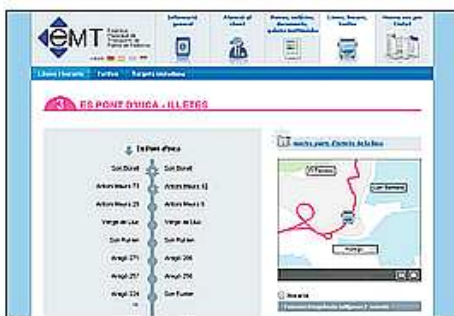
EMT

Empresa Municipal de Transports de Palma de Mallorca

Informació general

Atenció al client

Línies, horaris, tarifes

Línies i horaris

Tarifes

3 ES PONT D'INCA - ILLETES

Es Pont d'Inca

Son Bonet

Son Bonet

Antoni Maura 57

Antoni Maura 62

Antoni Maura 25

Antoni Maura 5

Verge de Lluc

Verge de Lluc

Son Fuster

Son Fuster

Aragó 271

Aragó 286

Aragó 257

Aragó 256

Aragó 224

Son Fuster

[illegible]

Horaris

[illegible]